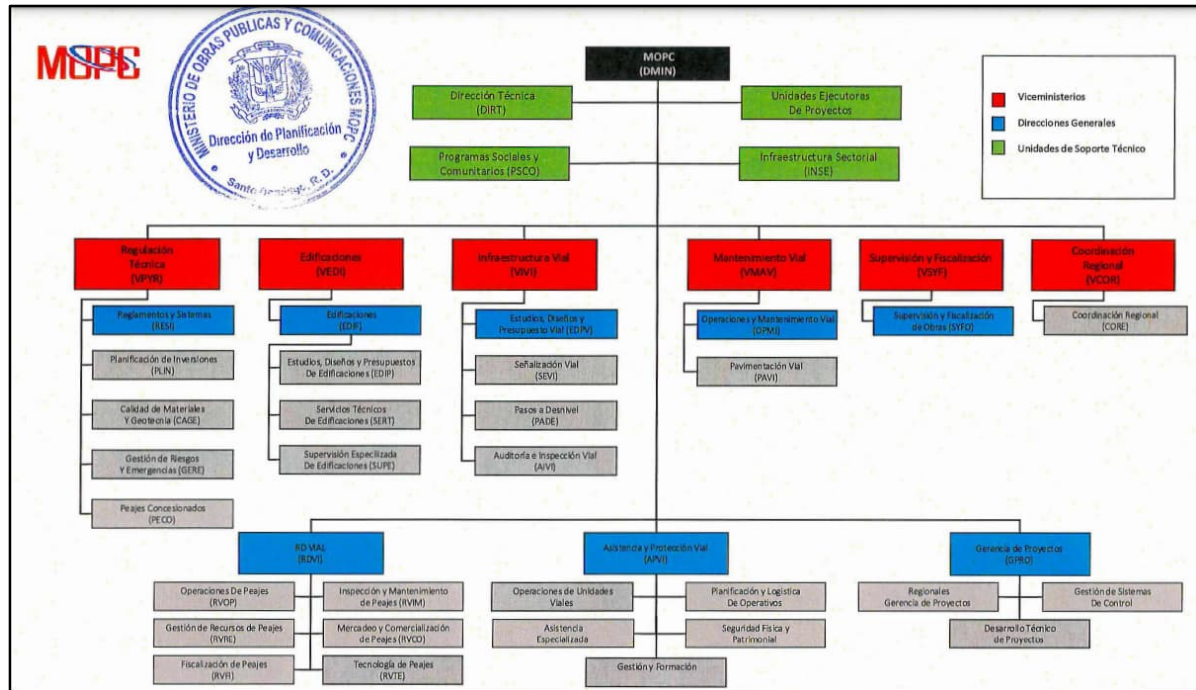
MOPC

MINISTERIO DE OBRAS PUBLICAS Y COMUNICACIONES MOPC
Dirección de Planificación y Desarrollo
Santo Domingo, R. D.

MOPC
(DMIN)

Dirección Técnica
(DIRT)

Unidades Ejecutoras De Proyectos

Programas Sociales y Comunitarios (PSCO)

Infraestructura Sectorial
(INSE)

Viceministerios
Direcciones Generales
Unidades de Soporte Técnico

Regulación Técnica
(VPYR)

Reglamentos y Sistemas
(RESI)

Planificación de Inversiones
(PLIN)

Calidad de Materiales Y Geotecnia (CAGE)

Gestión de Riesgos Y Emergencias (GERE)

Peajes Concesionados
(PECO)

Edificaciones
(VEDI)

Edificaciones
(EDIF)

Estudios, Diseños y Presupuestos De Edificaciones (EDIP)

Servicios Técnicos De Edificaciones (SERT)

Supervisión Especializada De Edificaciones (SUPE)

Infraestructura Vial
(VIVI)

Estudios, Diseños y Presupuesto Vial (EDPV)

Señalización Vial
(SEVI)

Pasos a Desnivel
(PADE)

Auditoria e Inspección Vial
(AIVI)

Mantenimiento Vial
(VMAV)

Operaciones y Mantenimiento Vial
(OPMI)

Pavimentación Vial
(PAVI)

Supervisión y Fiscalización
(VSYF)

Supervisión y Fiscalización de Obras (SYFO)

Coordinación Regional
(VCOR)

Coordinación Regional
(CORE)

RD VIAL
(RDVI)

Operaciones De Peajes
(RVOP)

Inspección y Mantenimiento de Peajes (RVIM)

Gestión de Recursos de Peajes
(RVRE)

Mercadeo y Comercialización de Peajes (RVCO)

Fiscalización de Peajes
(RVFI)

Tecnología de Peajes
(RVTE)

Asistencia y Protección Vial
(APVI)

Operaciones de Unidades Viales

Planificación y Logística De Operativos

Asistencia Especializada

Seguridad Física y Patrimonial

Gestión y Formación

Gerencia de Proyectos
(GPRO)

Regionales Gerencia de Proyectos

Gestión de Sistemas De Control

Desarrollo Técnico de Proyectos